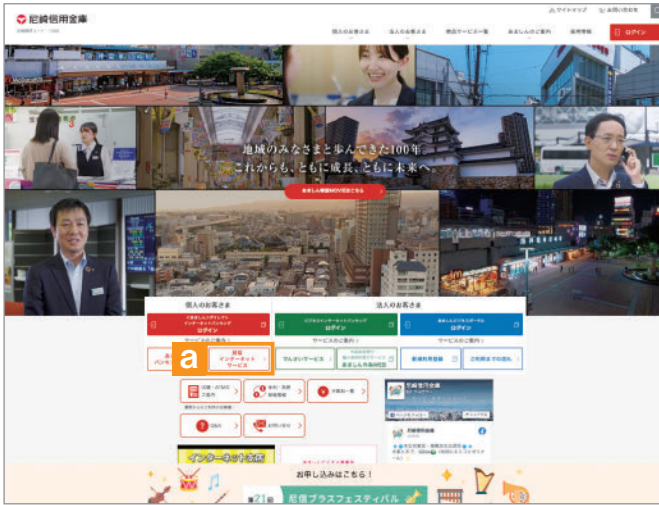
尼崎信用金庫

サイトマップ　お問い合わせ

個人のお客さま　法人のお客さま　商品サービス一覧　あましんのご案内　採用情報　ログイン

地域のみなさまと歩んできた100年
これからも、ともに成長、ともに未来へ。

あましん創業100周年記念サイトはこちら

個人のお客さま　法人のお客さま

ログイン　ログイン　ログイン

サービスのご案内　サービスのご案内

a

個人インターネットサービス

でんさいサービス

新規利用登録

ご利用までの流れ

Q&A

お問い合わせ

尼崎信用金庫

インターネット支店

お申し込みはこちら！

第21回　尼信ブラスフェスティバル